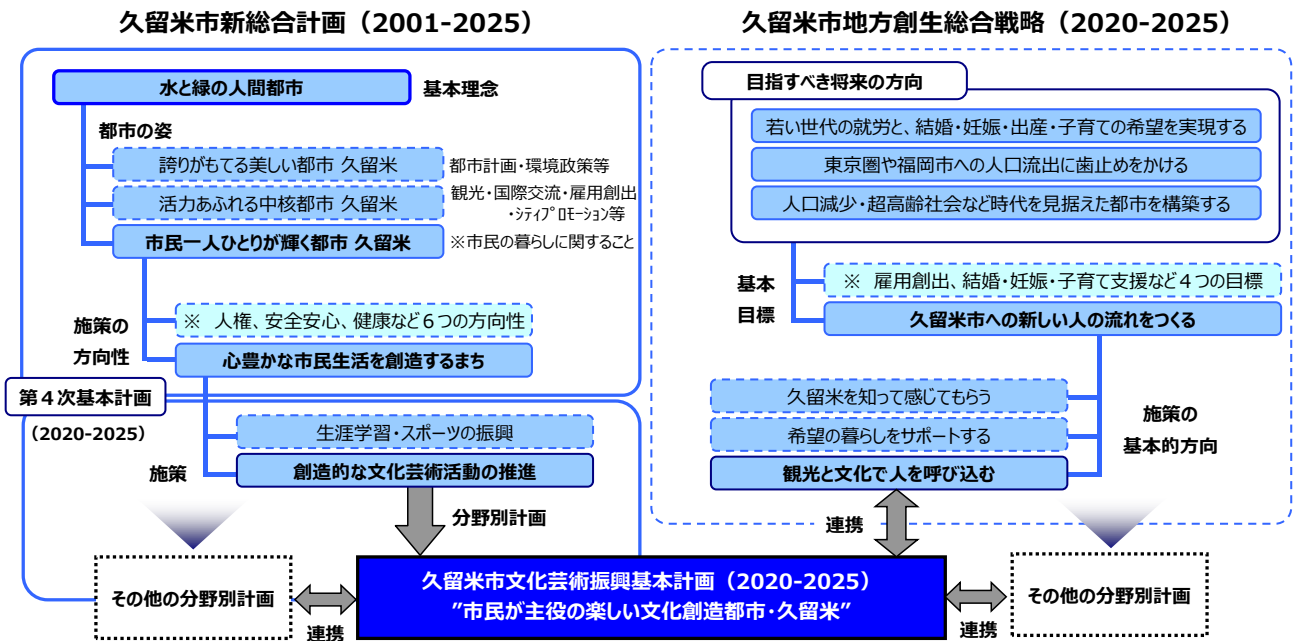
久留米市新総合計画（2001-2025）

水と緑の人間都市

基本理念

都市の姿

誇りがもてる美しい都市 久留米

都市計画・環境政策等

活力あふれる中核都市 久留米

観光・国際交流・雇用創出・シティプロモーション等

市民一人ひとりが輝く都市 久留米

※市民の暮らしに関すること

施策の方向性

※ 人権、安全安心、健康など６つの方向性

心豊かな市民生活を創造するまち

第４次基本計画

（2020-2025）

施策

生涯学習・スポーツの振興

創造的な文化芸術活動の推進

分野別計画

久留米市地方創生総合戦略（2020-2025）

目指すべき将来の方向

若い世代の就労と、結婚・妊娠・出産・子育ての希望を実現する

東京圏や福岡市への人口流出に歯止めをかける

人口減少・超高齢社会など時代を見据えた都市を構築する

基本目標

※ 雇用創出、結婚・妊娠・子育て支援など４つの目標

久留米市への新しい人の流れをつくる

久留米を知って感じてもらう

希望の暮らしをサポートする

観光と文化で人を呼び込む

施策の基本的方向

連携

その他の分野別計画

久留米市文化芸術振興基本計画（2020-2025）
”市民が主役の楽しい文化創造都市・久留米”

連携

その他の分野別計画

連携